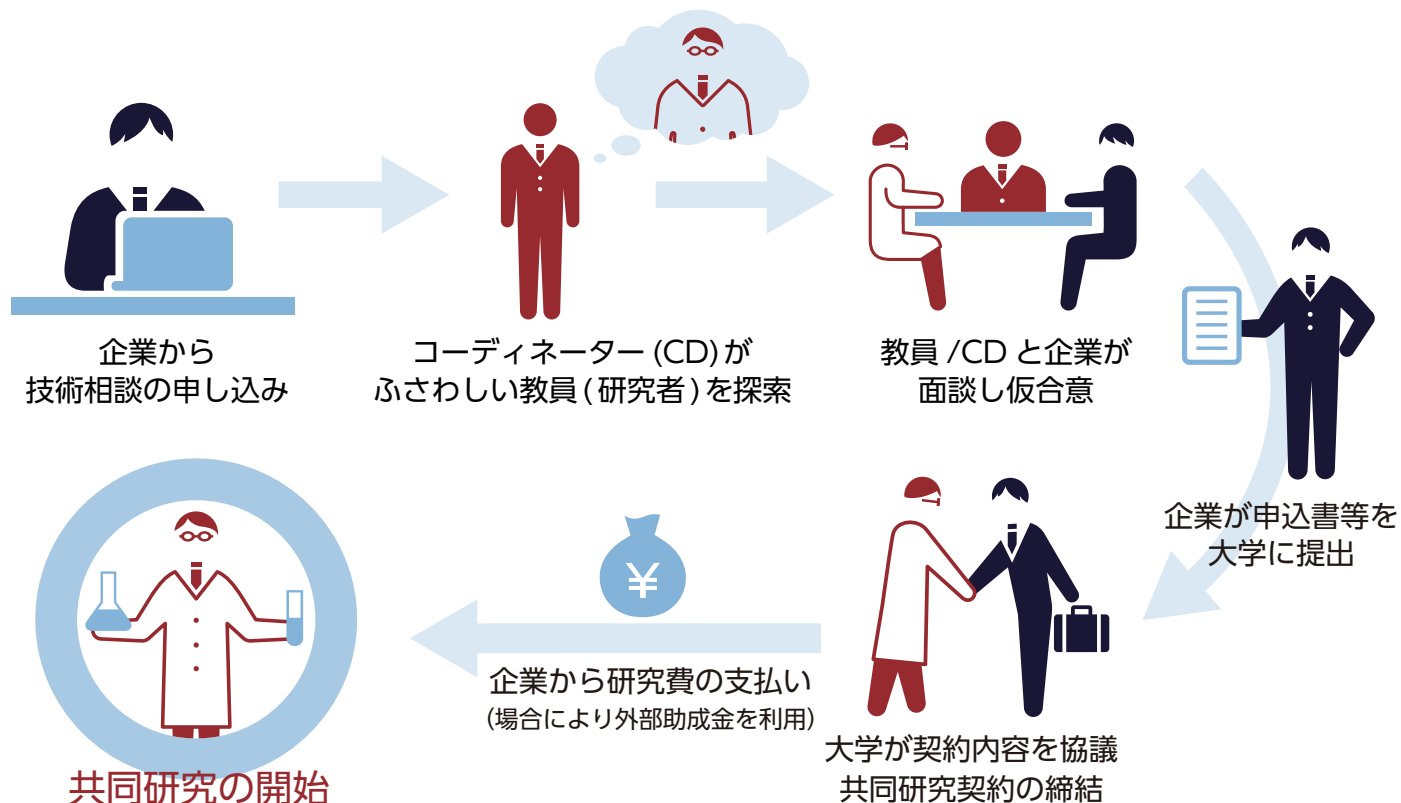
企業から
技術相談の申し込み

コーディネーター (CD) が
ふさわしい教員 ( 研究者 ) を探索

教員 /CD と企業が
面談し仮合意

企業が申込書等を
大学に提出

大学が契約内容を協議
共同研究契約の締結

¥

企業から研究費の支払い
(場合により外部助成金を利用)

共同研究の開始